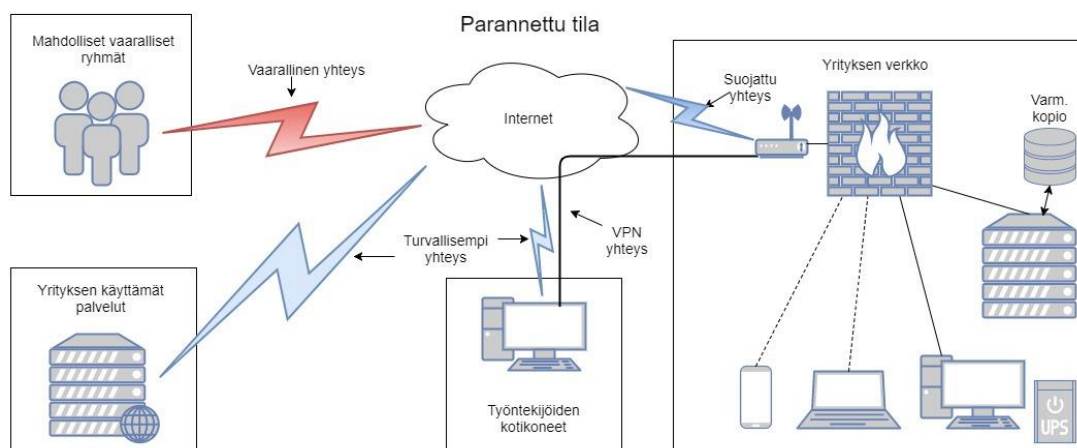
Parannettu tila

Mahdolliset vaaralliset ryhmät

Vaarallinen yhteys

Internet

Suojattu yhteys

Yrityksen verkko

Varm. kopio

VPN yhteys

Turvallisempi yhteys

Yrityksen käyttämät palvelut

Työntekijöiden kotikoneet

UPS